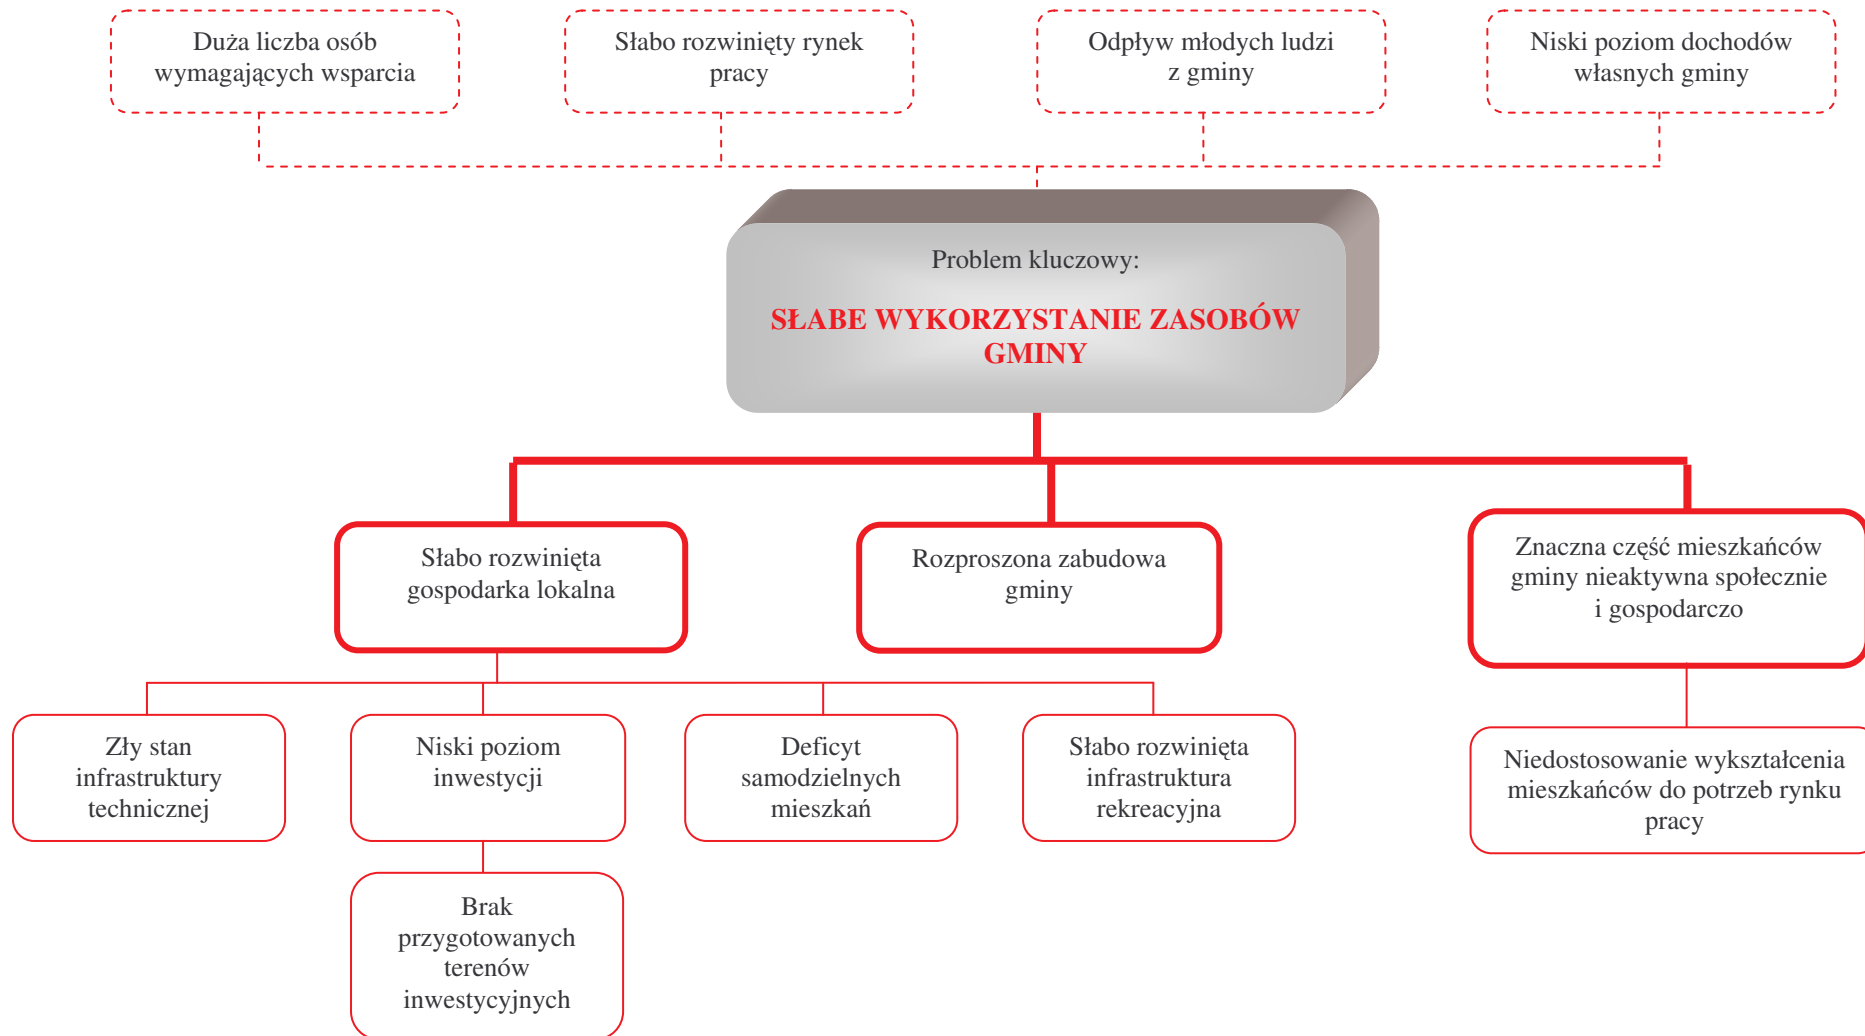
Duża liczba osób wymagających wsparcia

Słabo rozwinięty rynek pracy

Odpływ młodych ludzi z gminy

Niski poziom dochodów własnych gminy

Problem kluczowy:

SŁABE WYKORZYSTANIE ZASOBÓW GMINY

Słabo rozwinięta gospodarka lokalna

Rozproszona zabudowa gminy

Znaczna część mieszkańców gminy nieaktywna społecznie i gospodarczo

Zły stan infrastruktury technicznej

Niski poziom inwestycji

Deficyt samodzielnych mieszkań

Słabo rozwinięta infrastruktura rekreacyjna

Niedostosowanie wykształcenia mieszkańców do potrzeb rynku pracy

Brak przygotowanych terenów inwestycyjnych